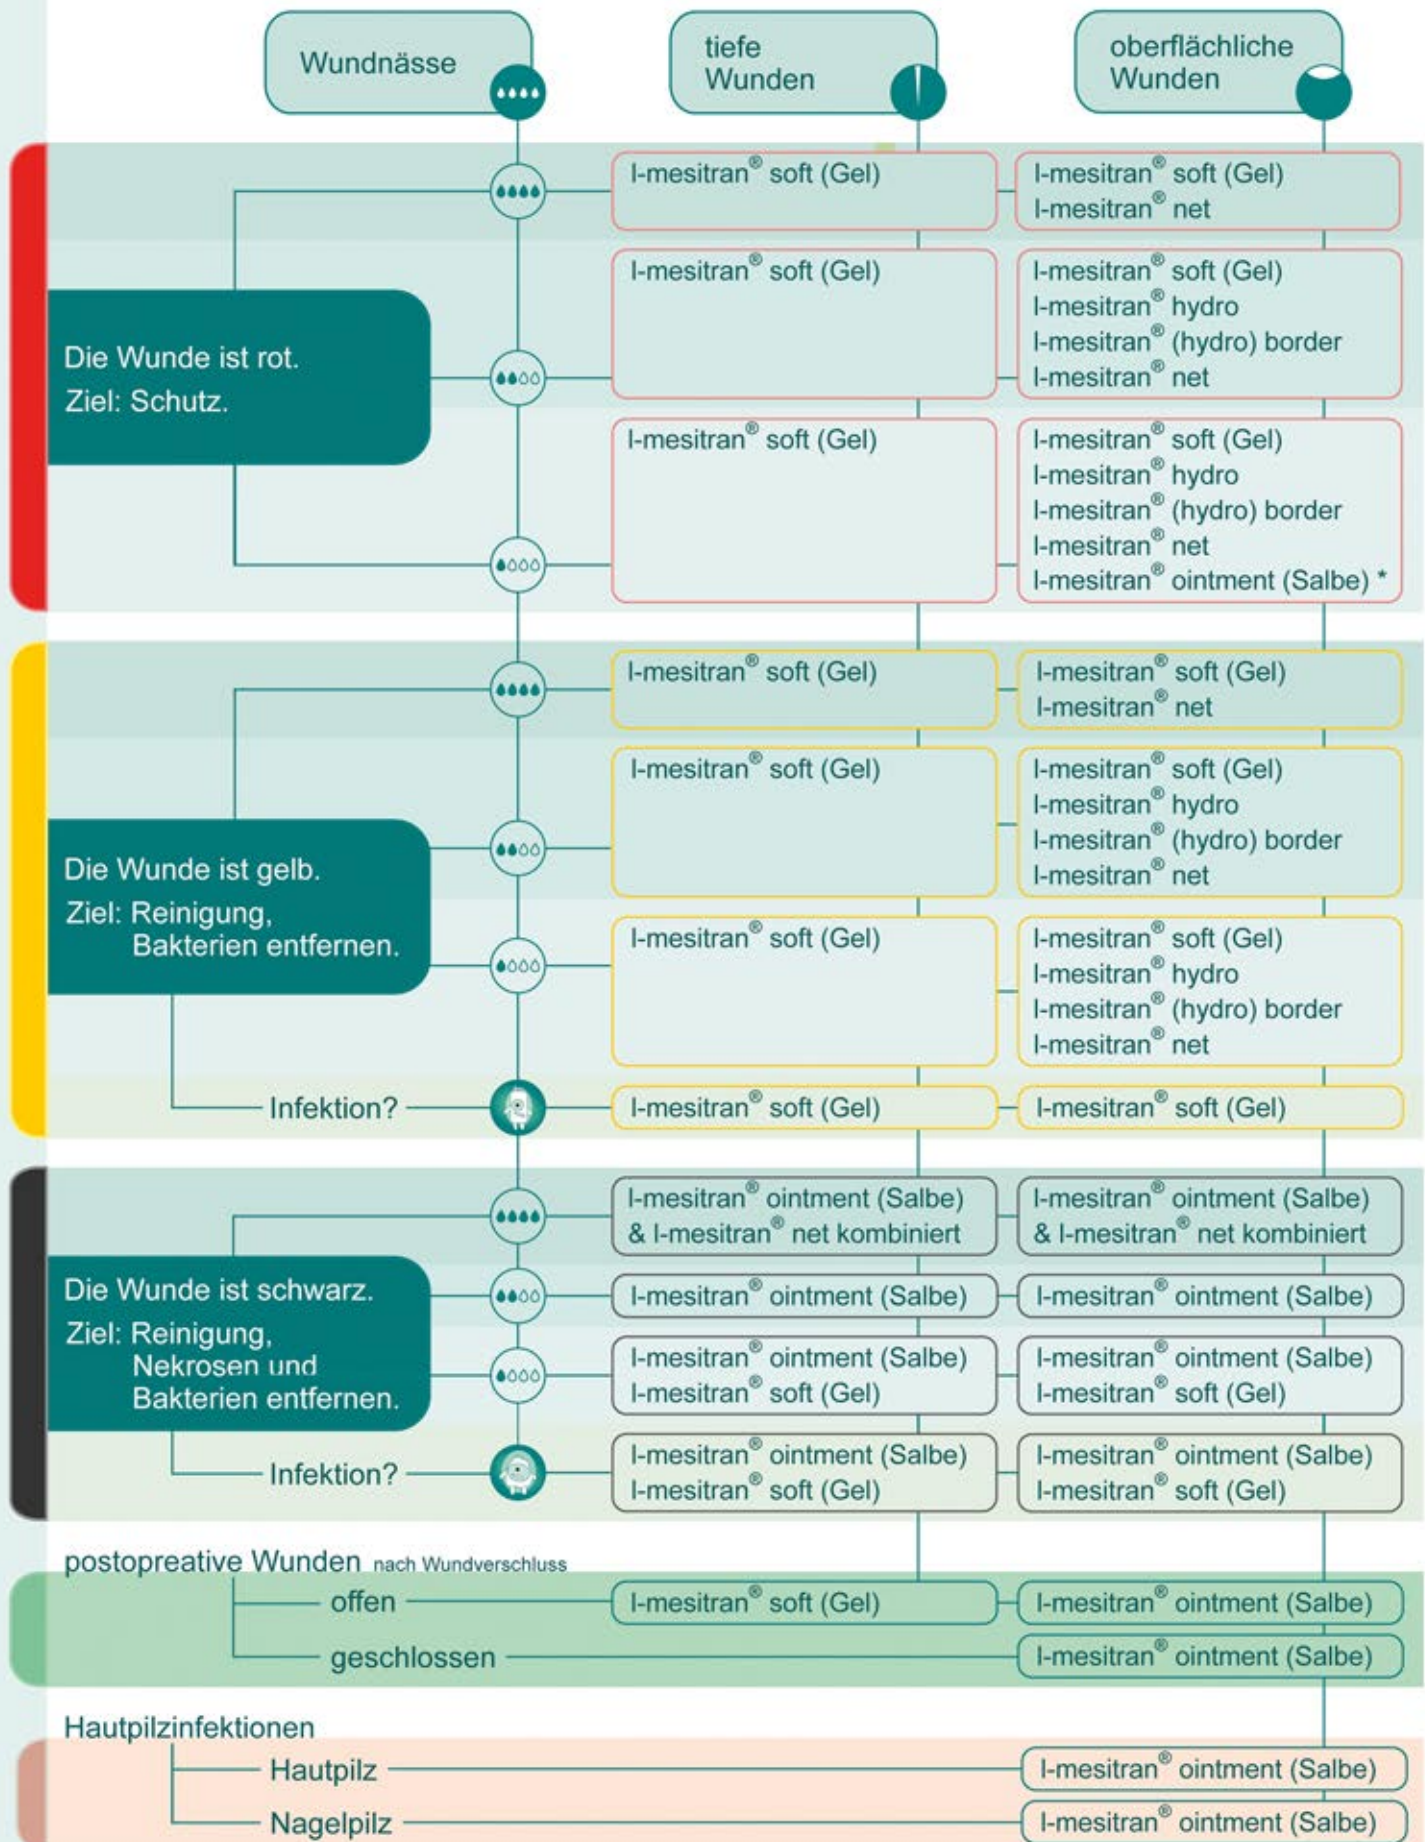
| Wundnässe | tiefe Wunden | oberflächliche Wunden |
|---|---|---|
| Die Wunde ist rot. Ziel: Schutz. | | |
| | L-mesitran® soft (Gel) | L-mesitran® soft (Gel) L-mesitran® net |
| | L-mesitran® soft (Gel) | L-mesitran® soft (Gel) L-mesitran® hydro L-mesitran® (hydro) border L-mesitran® net |
| | L-mesitran® soft (Gel) | L-mesitran® soft (Gel) L-mesitran® hydro L-mesitran® (hydro) border L-mesitran® net L-mesitran® ointment (Salbe) * |
| Die Wunde ist gelb. Ziel: Reinigung, Bakterien entfernen. | | |
| | L-mesitran® soft (Gel) | L-mesitran® soft (Gel) L-mesitran® net |
| | L-mesitran® soft (Gel) | L-mesitran® soft (Gel) L-mesitran® hydro L-mesitran® (hydro) border L-mesitran® net |
| | L-mesitran® soft (Gel) | L-mesitran® soft (Gel) L-mesitran® hydro L-mesitran® (hydro) border L-mesitran® net |
| Infektion? | L-mesitran® soft (Gel) | L-mesitran® soft (Gel) |
| Die Wunde ist schwarz. Ziel: Reinigung, Nekrosen und Bakterien entfernen. | | |
| | L-mesitran® ointment (Salbe) & L-mesitran® net kombiniert | L-mesitran® ointment (Salbe) & L-mesitran® net kombiniert |
| | L-mesitran® ointment (Salbe) | L-mesitran® ointment (Salbe) |
| | L-mesitran® ointment (Salbe) L-mesitran® soft (Gel) | L-mesitran® ointment (Salbe) L-mesitran® soft (Gel) |
| Infektion? | L-mesitran® ointment (Salbe) L-mesitran® soft (Gel) | L-mesitran® ointment (Salbe) L-mesitran® soft (Gel) |
| postopreative Wunden nach Wundverschluss | | |
| offen | L-mesitran® soft (Gel) | L-mesitran® ointment (Salbe) |
| geschlossen | | L-mesitran® ointment (Salbe) |
| Hautpilzinfektionen | | |
| Hautpilz | | L-mesitran® ointment (Salbe) |
| Nagelpilz | | L-mesitran® ointment (Salbe) |